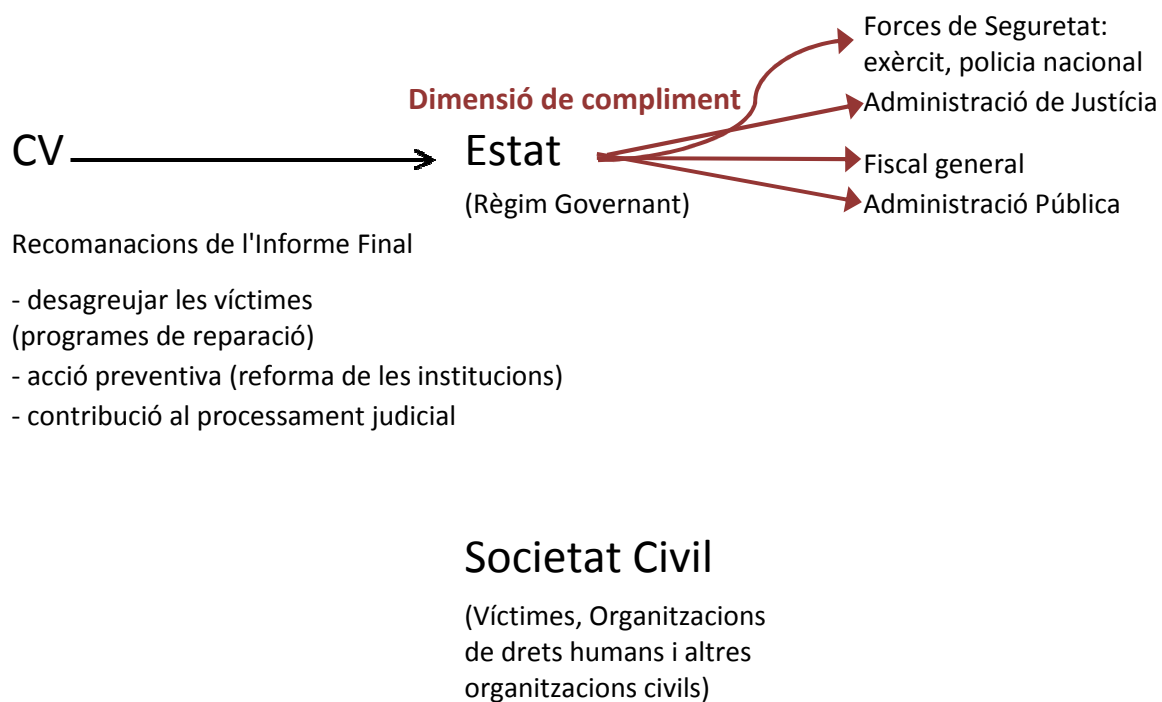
Forces de Seguretat: exèrcit, policia nacional

Dimensió de compliment

Administració de Justícia

CV

Estat

(Règim Governant)

Fiscal general

Administració Pública

Recomanacions de l'Informe Final

- desagreujar les víctimes (programes de reparació)
- acció preventiva (reforma de les institucions)
- contribució al processament judicial

Societat Civil

(Víctimes, Organitzacions de drets humans i altres organitzacions civils)